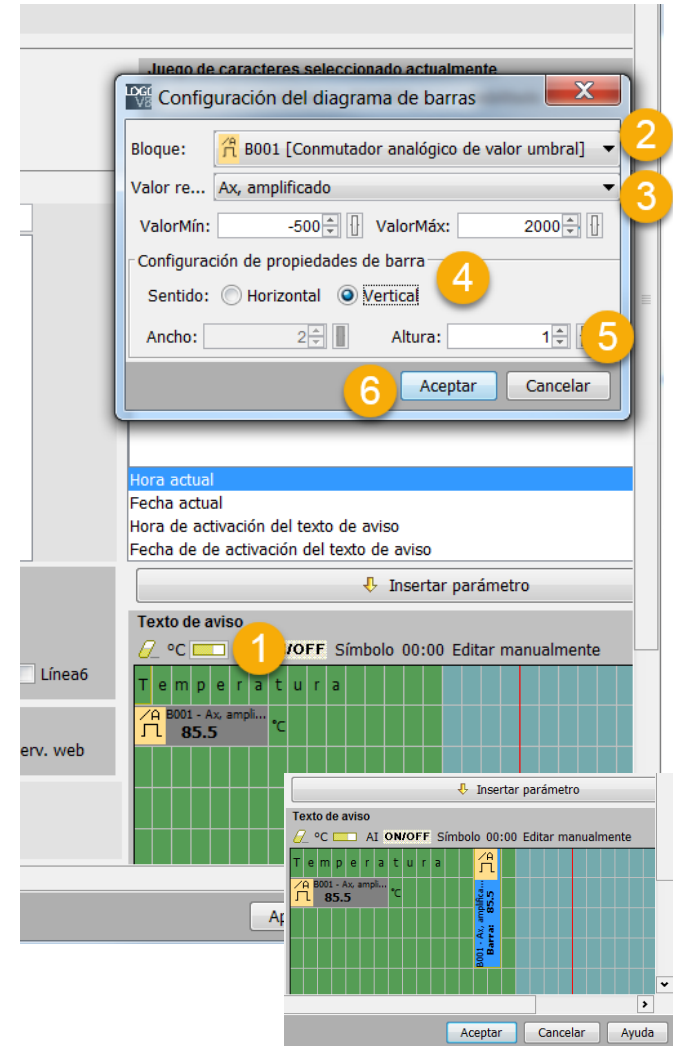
Juego de caracteres seleccionado actualmente

LOGO V8 Configuración del diagrama de barras

Bloque: B001 [Conmutador analógico de valor umbral]

2

Valor re... Ax, amplificado

3

ValorMín: -500 ValorMáx: 2000

Configuración de propiedades de barra

4

Sentido: Horizontal Vertical

Ancho: 2 Altura: 1

5

6

Aceptar Cancelar

Hora actual
Fecha actual
Hora de activación del texto de aviso
Fecha de de activación del texto de aviso

Insertar parámetro

Texto de aviso

°C 1 /OFF Símbolo 00:00 Editar manualmente

Línea6

erv. web

T e m p e r a t u r a

B001 - Ax, ampli... 85.5 °C

Ap

Insertar parámetro

Texto de aviso

°C AI ON/OFF Símbolo 00:00 Editar manualmente

T e m p e r a t u r a

B001 - Ax, ampli... 85.5 °C

B001 - Ax, amplifica... 85.5 Barra:

Aceptar Cancelar Ayuda